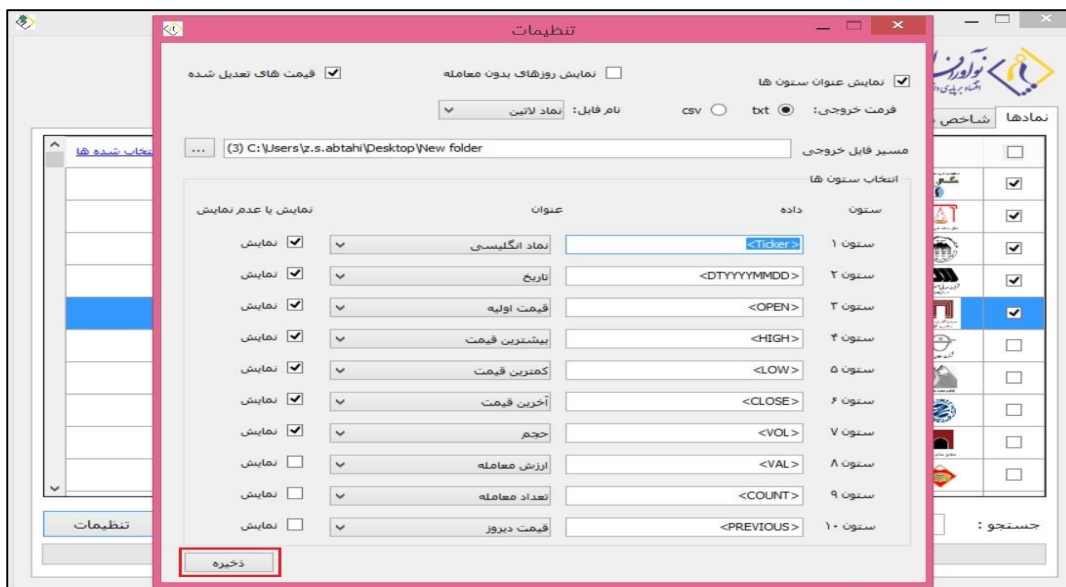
تنظیمات

نمایش عنوان ستون ها
نمایش روزهای بدون معامله
قیمت های تعدیل شده

فرمت خروجی: txt csv
نام فایل: نماد لاتین

مسیر فایل خروجی (3) C:\Users\z.s.abtahi\Desktop\New folder ...

انتخاب ستون ها

| ستون | داده | عنوان | نمایش یا عدم نمایش |
|---|---|---|---|
| ستون ۱ | <Ticker> | نماد انگلیسی | نمایش |
| ستون ۲ | <DTYYYYMMDD> | تاریخ | نمایش |
| ستون ۳ | <OPEN> | قیمت اولیه | نمایش |
| ستون ۴ | <HIGH> | بیشترین قیمت | نمایش |
| ستون ۵ | <LOW> | کمترین قیمت | نمایش |
| ستون ۶ | <CLOSE> | آخرین قیمت | نمایش |
| ستون ۷ | <VOL> | حجم | نمایش |
| ستون ۸ | <VAL> | ارزش معامله | نمایش |
| ستون ۹ | <COUNT> | تعداد معامله | نمایش |
| ستون ۱۰ | <PREVIOUS> | قیمت دیروز | نمایش |

ذخیره

نمادها شاخص
انتخاب شده ها
تنظیمات
جستجو :